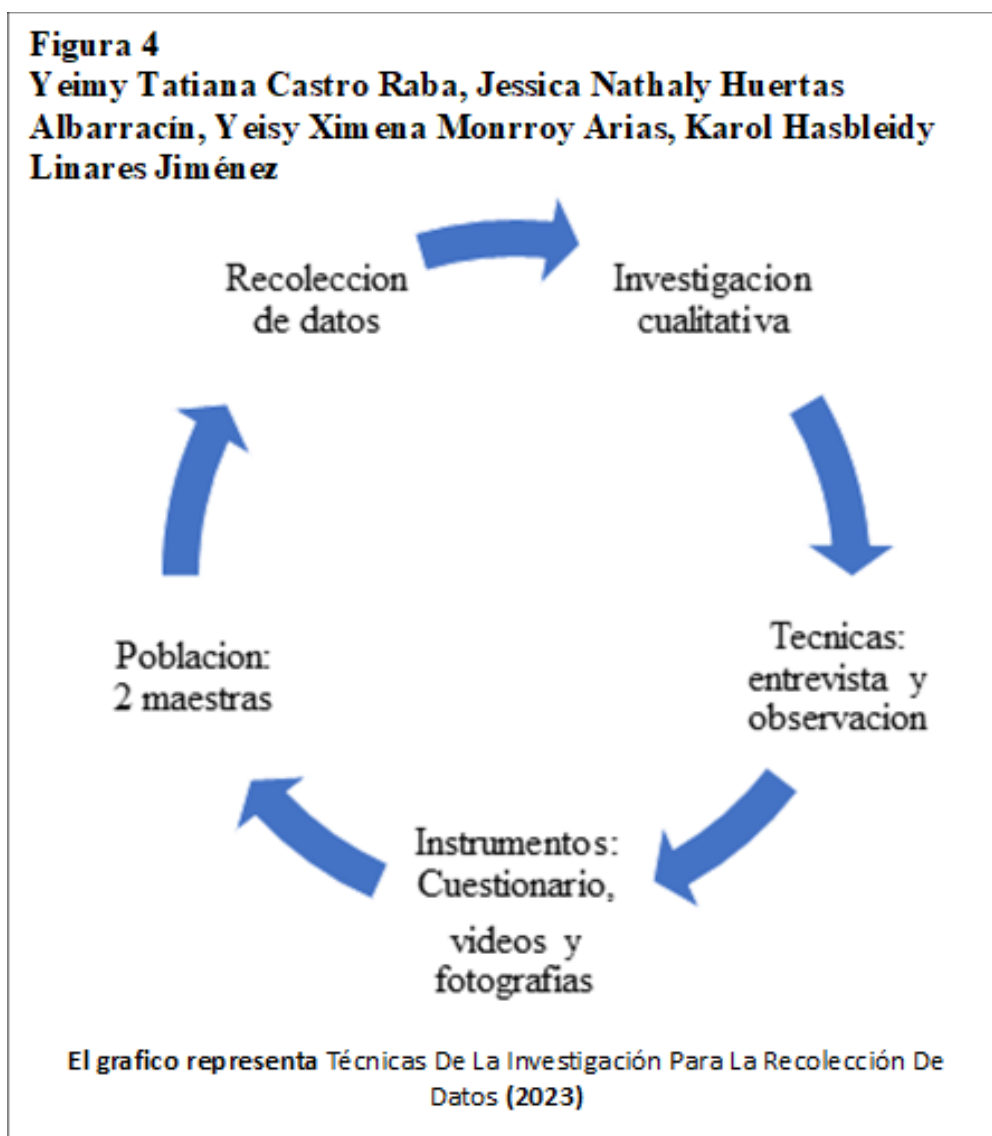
**Figura 4**
**Yeimy Tatiana Castro Raba, Jessica Nathaly Huertas Albarracín, Yeisy Ximena Monrroy Arias, Karol Hasbleidy Linares Jiménez**

Recoleccion de datos

Investigacion cualitativa

Tecnicas: entrevista y observacion

Instrumentos: Cuestionario, videos y fotografias

Poblacion: 2 maestras

**El grafico representa** Técnicas De La Investigación Para La Recolección De Datos **(2023)**